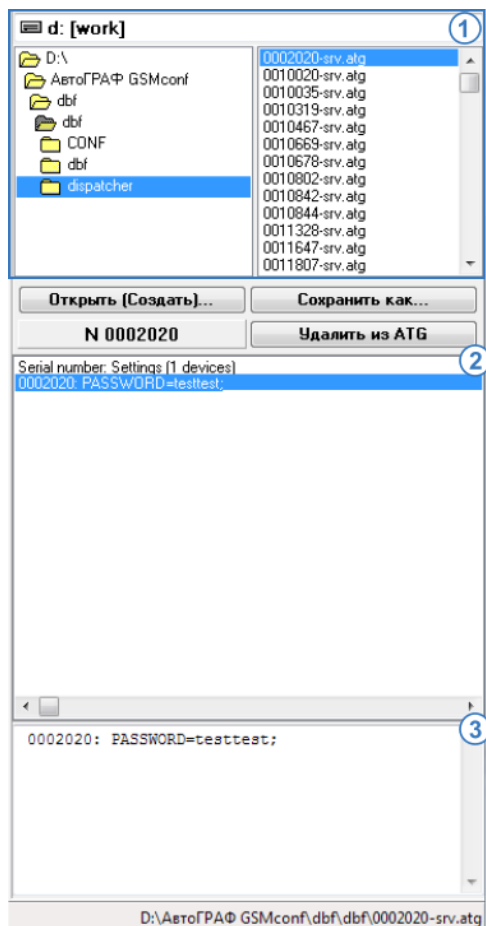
d: [work]

1

D:\
АвтоГРАФ GSMconf
dbf
dbf
CONF
dbf
dispatcher

0002020-srv.atg
0010020-srv.atg
0010035-srv.atg
0010319-srv.atg
0010467-srv.atg
0010669-srv.atg
0010678-srv.atg
0010802-srv.atg
0010842-srv.atg
0010844-srv.atg
0011328-srv.atg
0011647-srv.atg
0011807-srv.atg

Открыть (Создать)...
Сохранить как...
N 0002020
Удалить из ATG

2

Serial number: Settings (1 devices)
0002020: PASSWORD=testtest;

3

0002020: PASSWORD=testtest;

D:\АвтоГРАФ GSMconf\dbf\dbf\0002020-srv.atg